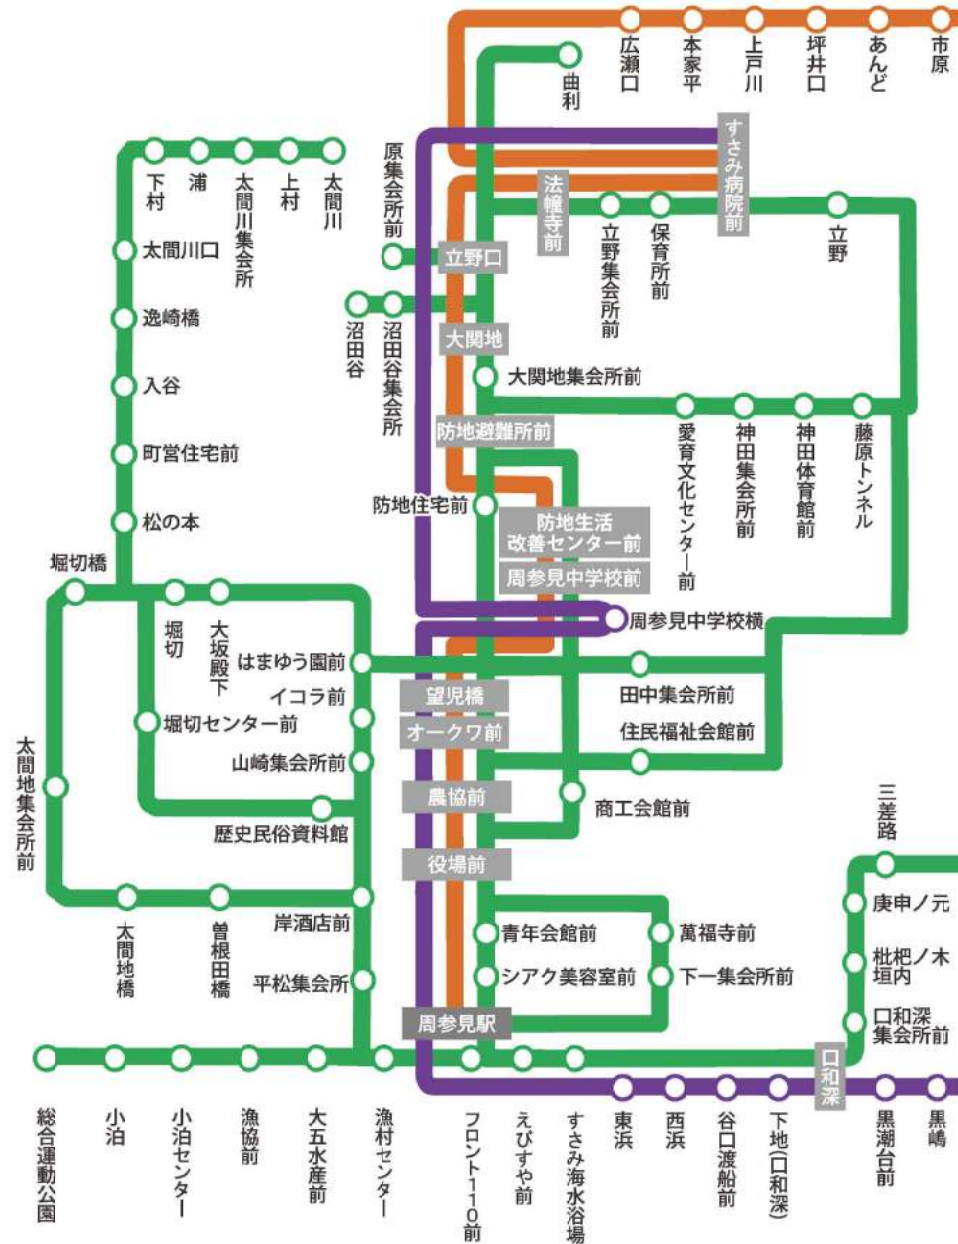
広瀬口
本家平
上戸川
坪井口
あんど
市原
曲利
すさみ病院前
法輪寺前
原集会所前
立野口
立野集会所前
保育所前
立野
下村
浦
太間川集会所
上村
太間川
太間川口
逸崎橋
入谷
町営住宅前
松の本
沼田谷
沼田谷集会所
大関地
大関地集会所前
防地避難所前
愛育文化センター前
神田集会所前
神田体育館前
藤原トンネル
防地住宅前
防地生活改善センター前
周参見中学校前
周参見中学校横
堀切橋
堀切
大坂殿下
はまゆう園前
イコラ前
堀切センター前
山崎集会所前
歴史民俗資料館
望児橋
オークワ前
田中集会所前
住民福祉会館前
農協前
商工会館前
太間地集会所前
役場前
三差路
庚申ノ元
枇杷ノ木垣内
口和深集会所前
岸酒店前
平松集会所
太間地橋
曽根田橋
青年会館前
シアク美容室前
萬福寺前
下一集会所前
周参見駅
口和深
総合運動公園
小泊
小泊センター
漁協前
大五水産前
漁村センター
フロント110前
えびすや前
すさみ海水浴場
東浜
西浜
谷口渡船前
下地(口和深)
黒潮台前
黒嶋